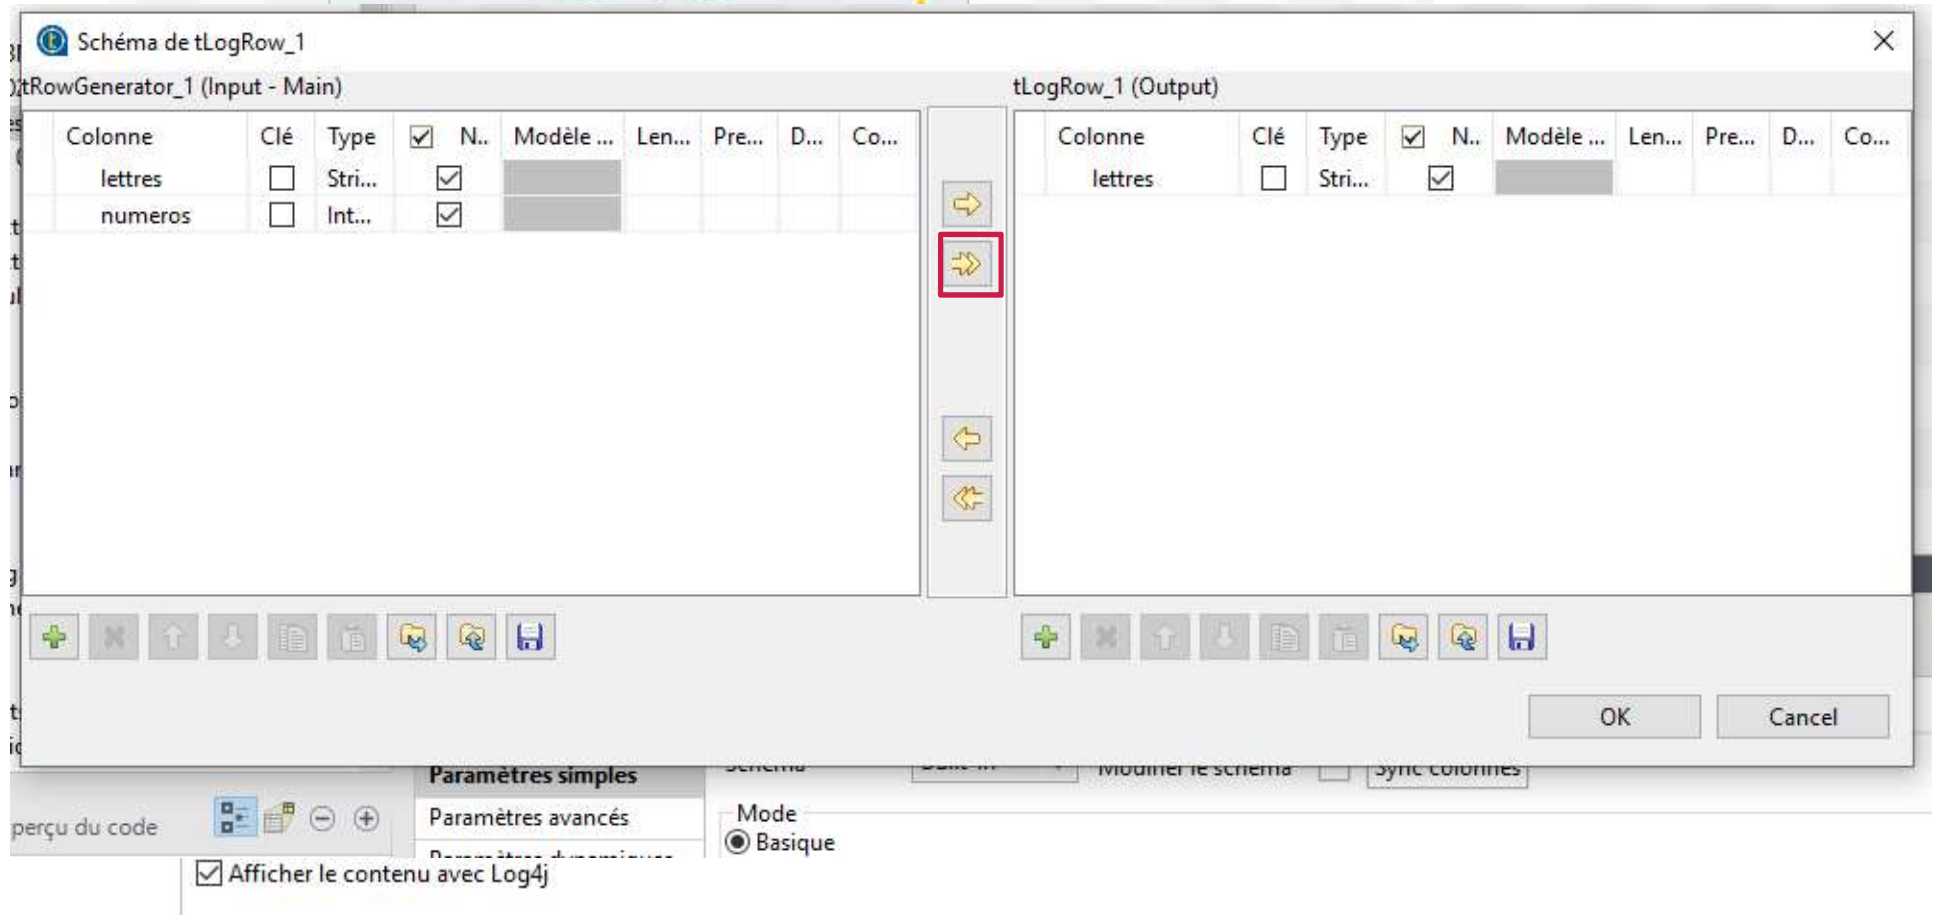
Schéma de tLogRow_1

tRowGenerator_1 (Input - Main)

| Colonne | Clé | Type | ☑ N.. | Modèle ... | Len... | Pre... | D... | Co... |
|---|---|---|---|---|---|---|---|---|
| lettres | ☐ | Stri... | ☑ | | | | | |
| numeros | ☐ | Int... | ☑ | | | | | |

tLogRow_1 (Output)

| Colonne | Clé | Type | ☑ N.. | Modèle ... | Len... | Pre... | D... | Co... |
|---|---|---|---|---|---|---|---|---|
| lettres | ☐ | Stri... | ☑ | | | | | |

OK
Cancel

Paramètres simples
Paramètres avancés
perçu du code
Mode
Basique
Afficher le contenu avec Log4j